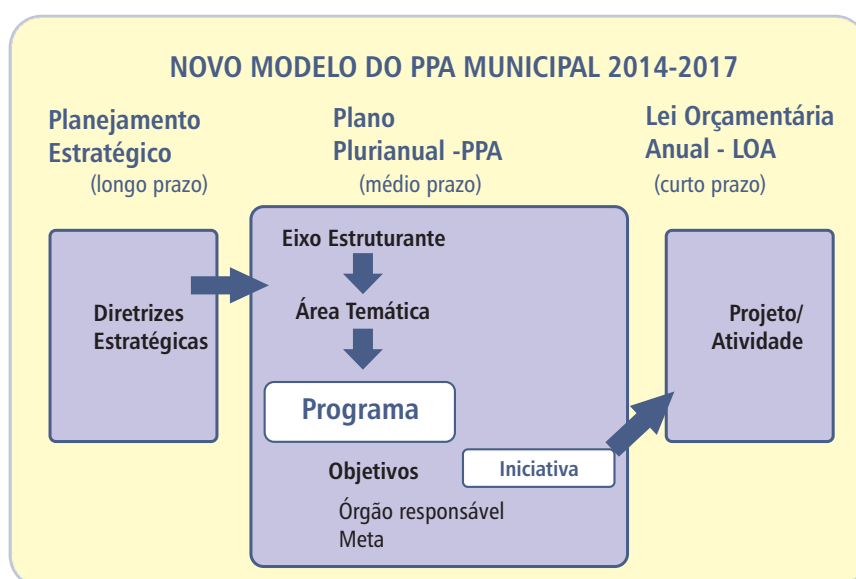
NOVO MODELO DO PPA MUNICIPAL 2014-2017

Planejamento Estratégico
(longo prazo)

Plano Plurianual -PPA
(médio prazo)

Lei Orçamentária Anual - LOA
(curto prazo)

Diretrizes Estratégicas

Eixo Estruturante

Área Temática

Programa

Objetivos

Iniciativa

Órgão responsável
Meta

Projeto/ Atividade